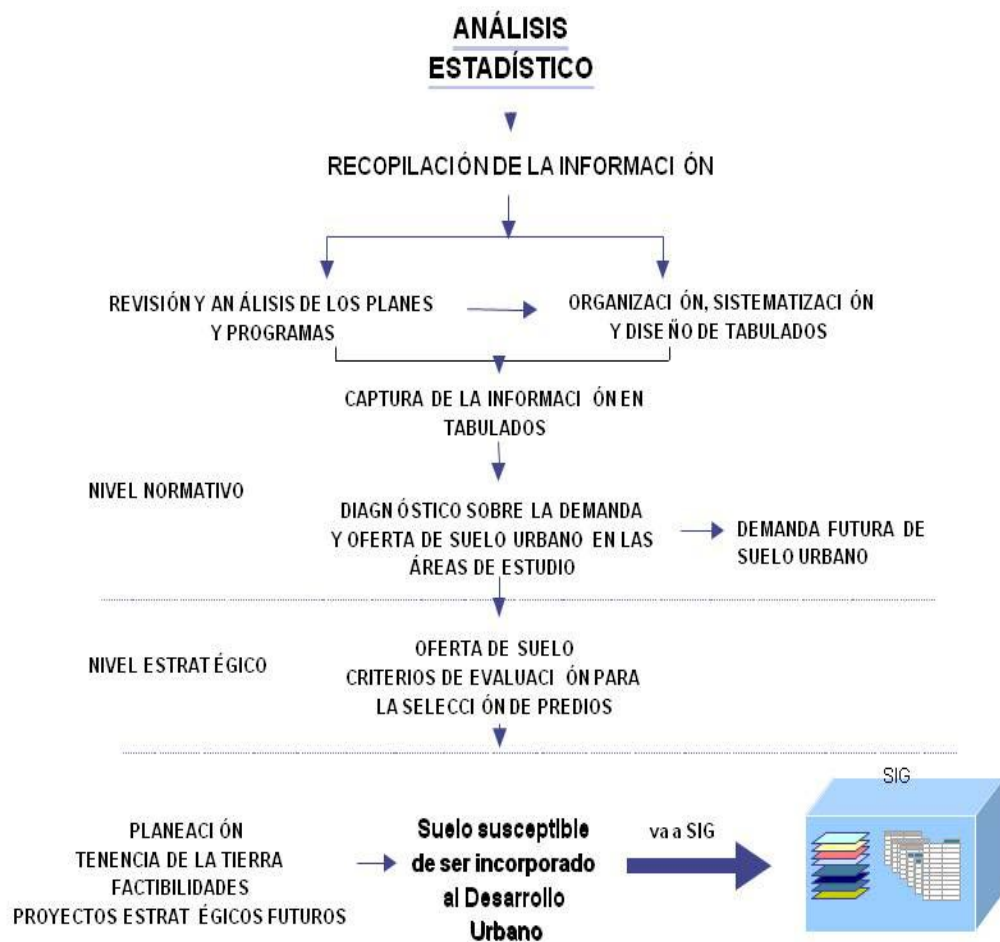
ANÁLISIS ESTADÍSTICO

RECOPILACIÓN DE LA INFORMACI ÓN

REVISIÓN Y AN ÁLISIS DE LOS PLANES Y PROGRAMAS

ORGANIZACI ÓN, SISTEMATIZACI ÓN Y DISE ÑO DE TABULADOS

CAPTURA DE LA INFORMACI ÓN EN TABULADOS

NIVEL NORMATIVO

DIAGN ÓSTICO SOBRE LA DEMANDA Y OFERTA DE SUELO URBANO EN LAS ÁREAS DE ESTUDIO

DEMANDA FUTURA DE SUELO URBANO

NIVEL ESTRAT ÉGICO

OFERTA DE SUELO
CRITERIOS DE EVALUACI ÓN PARA LA SELECCI ÓN DE PREDIOS

PLANEACI ÓN
TENENCIA DE LA TIERRA
FACTIBILIDADES
PROYECTOS ESTRAT ÉGICOS FUTUROS

Suelo susceptible de ser incorporado al Desarrollo Urbano

va a SIG

SIG